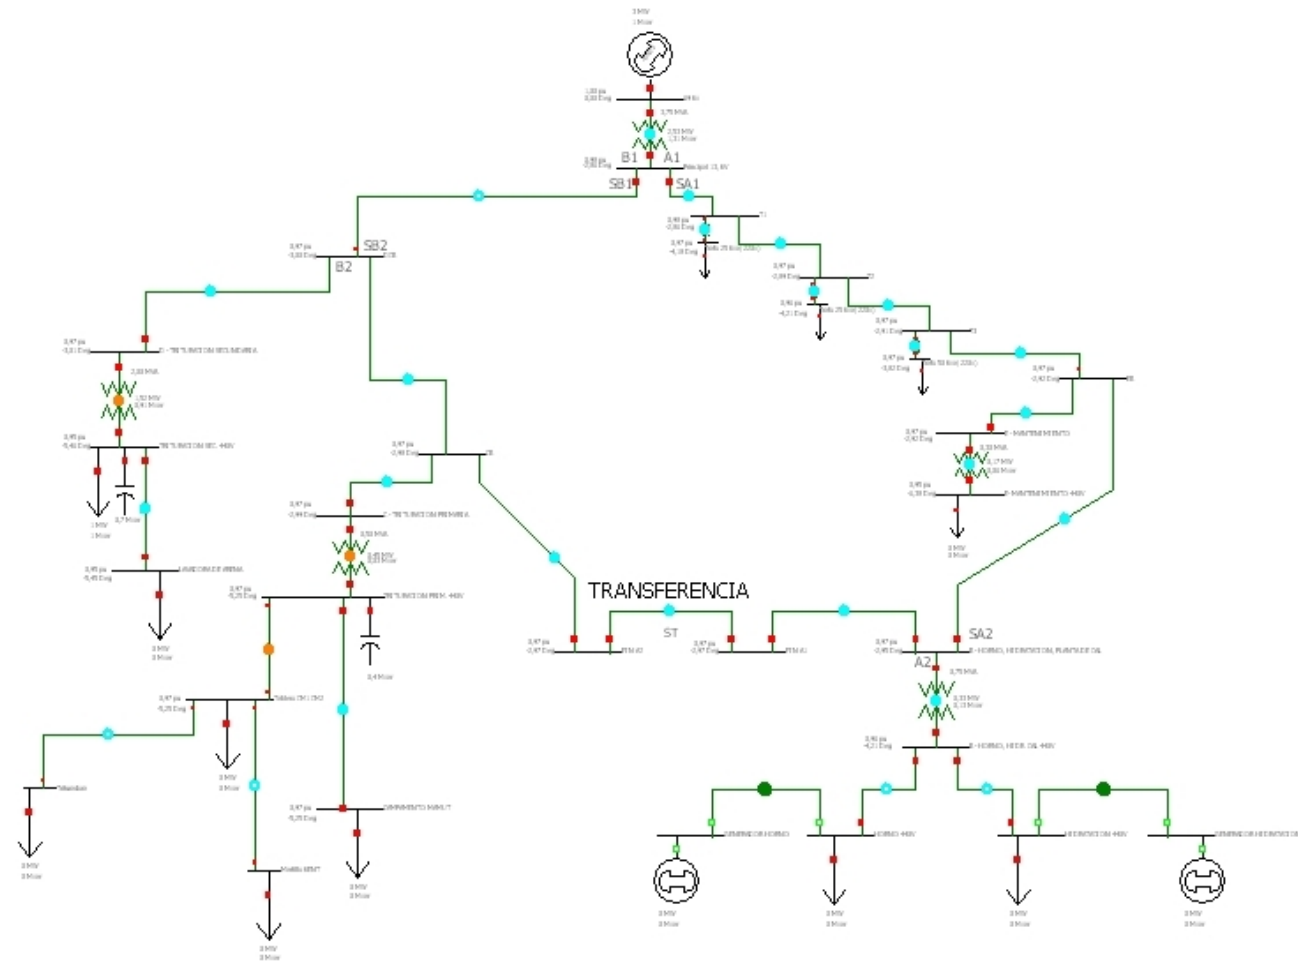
0 MW
1 Mvar

1,00 pu
0,00 Deg
69 kV
0,70 MVA
2,53 MW
1,51 Mvar

B1
A1
0,00 pu
0,00 Deg
Principal 13,8kV
SB1
SA1

0,98 pu
-3,86 Deg
T1
0,97 pu
-4,10 Deg
Barra 25 kVA 220V

0,97 pu
-3,94 Deg
T2
0,96 pu
-4,21 Deg
Barra 25 kVA 220V

0,97 pu
-3,41 Deg
T3
0,96 pu
-3,82 Deg
Barra 50 kVA 220V

0,97 pu
-3,82 Deg
TA

0,97 pu
-3,82 Deg
C - MANTENIMIENTO
0,33 MVA
0,17 MW
0,33 Mvar
0,95 pu
-5,35 Deg
B - MANTENIMIENTO 440V
0 MW
0 Mvar

0,97 pu
-3,88 Deg
SB2
B2
TB

0,97 pu
-3,81 Deg
C - TREFILACION SECUNDARIA
2,33 MVA
1,52 MW
2,41 Mvar
0,95 pu
-5,41 Deg
TREFILACION SEC. 440V
1 MW
1 Mvar
0,7 Mvar
0,95 pu
-5,45 Deg
LAVADORA DE VARINA
0 MW
0 Mvar

0,97 pu
-3,98 Deg
TB

0,97 pu
-3,99 Deg
C - TREFILACION PRIMARIA
0,53 MVA
0,45 MW
0,33 Mvar
0,97 pu
-5,25 Deg
TREFILACION PRIM. 440V
0,4 Mvar

0,97 pu
-5,25 Deg
Tableo CM 1 CM2
0 MW
0 Mvar
Tolvas/Alambre
0 MW
0 Mvar
Molino MM7
0 MW
0 Mvar
0,97 pu
-5,25 Deg
GANCHIMIENTO MM6/7
0 MW
0 Mvar

TRANSFERENCIA
ST
0,97 pu
-3,97 Deg
TFA B
0,97 pu
-3,97 Deg
TFA A

0,97 pu
-3,95 Deg
SA2
A2
C - HORNO, HIDRONICION, PLANTA DE CAL
0,70 MVA
0,53 MW
0,13 Mvar
0,96 pu
-4,21 Deg
B - HORNO, HIDR. CAL 440V
REMINIDOR HORNO
HORNO 440V
HIDRONICION 440V
REMINIDOR HIDRONICION
0 MW
0 Mvar
0 MW
0 Mvar
0 MW
0 Mvar
0 MW
0 Mvar